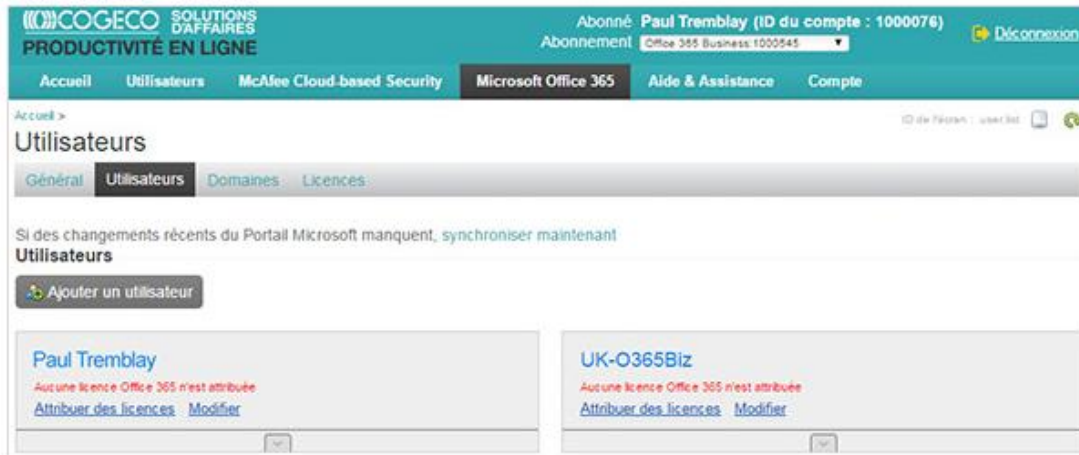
COGECO SOLUTIONS D'AFFAIRES
PRODUCTIVITÉ EN LIGNE

Abonné Paul Tremblay (ID du compte : 1000076)
Abonnement Office 365 Business 1000545

Déconnexion

Accueil Utilisateurs McAfee Cloud-based Security Microsoft Office 365 Aide & Assistance Compte

Accueil >

ID de l'écran : user.list

Utilisateurs

Général Utilisateurs Domaines Licences

Si des changements récents du Portail Microsoft manquent, synchroniser maintenant

Utilisateurs

Ajouter un utilisateur

Paul Tremblay
Aucune licence Office 365 n'est attribuée
Attribuer des licences Modifier

UK-O365Biz
Aucune licence Office 365 n'est attribuée
Attribuer des licences Modifier